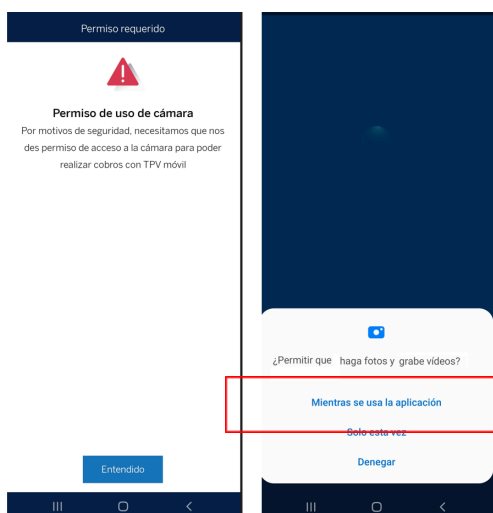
Permiso requerido

Permiso de uso de cámara

Por motivos de seguridad, necesitamos que nos des permiso de acceso a la cámara para poder realizar cobros con TPV móvil

Entendido

¿Permitir que haga fotos y grabe vídeos?

Mientras se usa la aplicación

Solo esta vez

Denegar